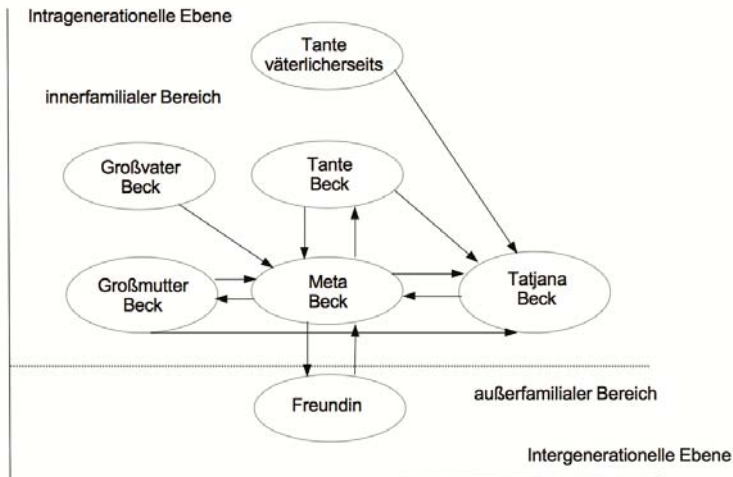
Intragenerationelle Ebene

Tante väterlicherseits

innerfamilialer Bereich

Großvater Beck

Tante Beck

Großmutter Beck

Meta Beck

Tatjana Beck

Freundin

außerfamilialer Bereich

Intergenerationelle Ebene